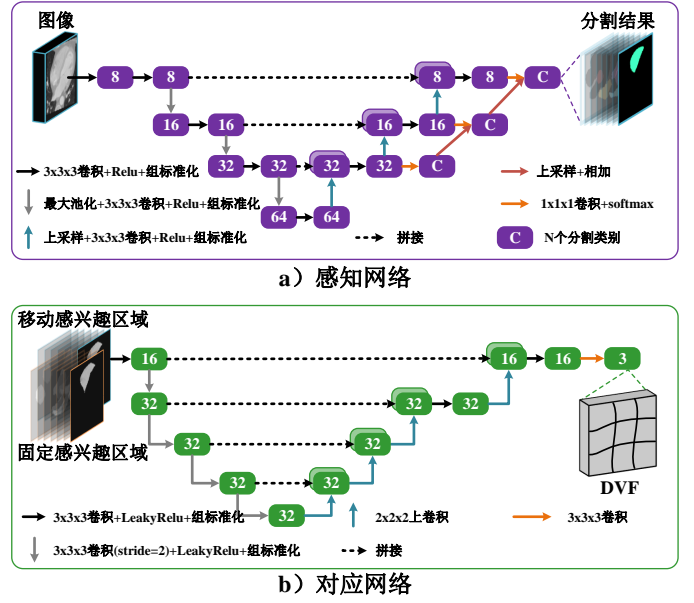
图像

分割结果

8 8 8 8 C

16 16 16 16 C

32 32 32 32 C

64 64

3x3x3卷积+Relu+组标准化

最大池化+3x3x3卷积+Relu+组标准化

上采样+3x3x3卷积+Relu+组标准化

拼接

上采样+相加

1x1x1卷积+softmax

C N个分割类别

a）感知网络

移动感兴趣区域

固定感兴趣区域

16 16 16 3

32 32 32

32 32

32 32

32

DVF

3x3x3卷积+LeakyRelu+组标准化

2x2x2上卷积

3x3x3卷积

3x3x3卷积(stride=2)+LeakyRelu+组标准化

拼接

b）对应网络